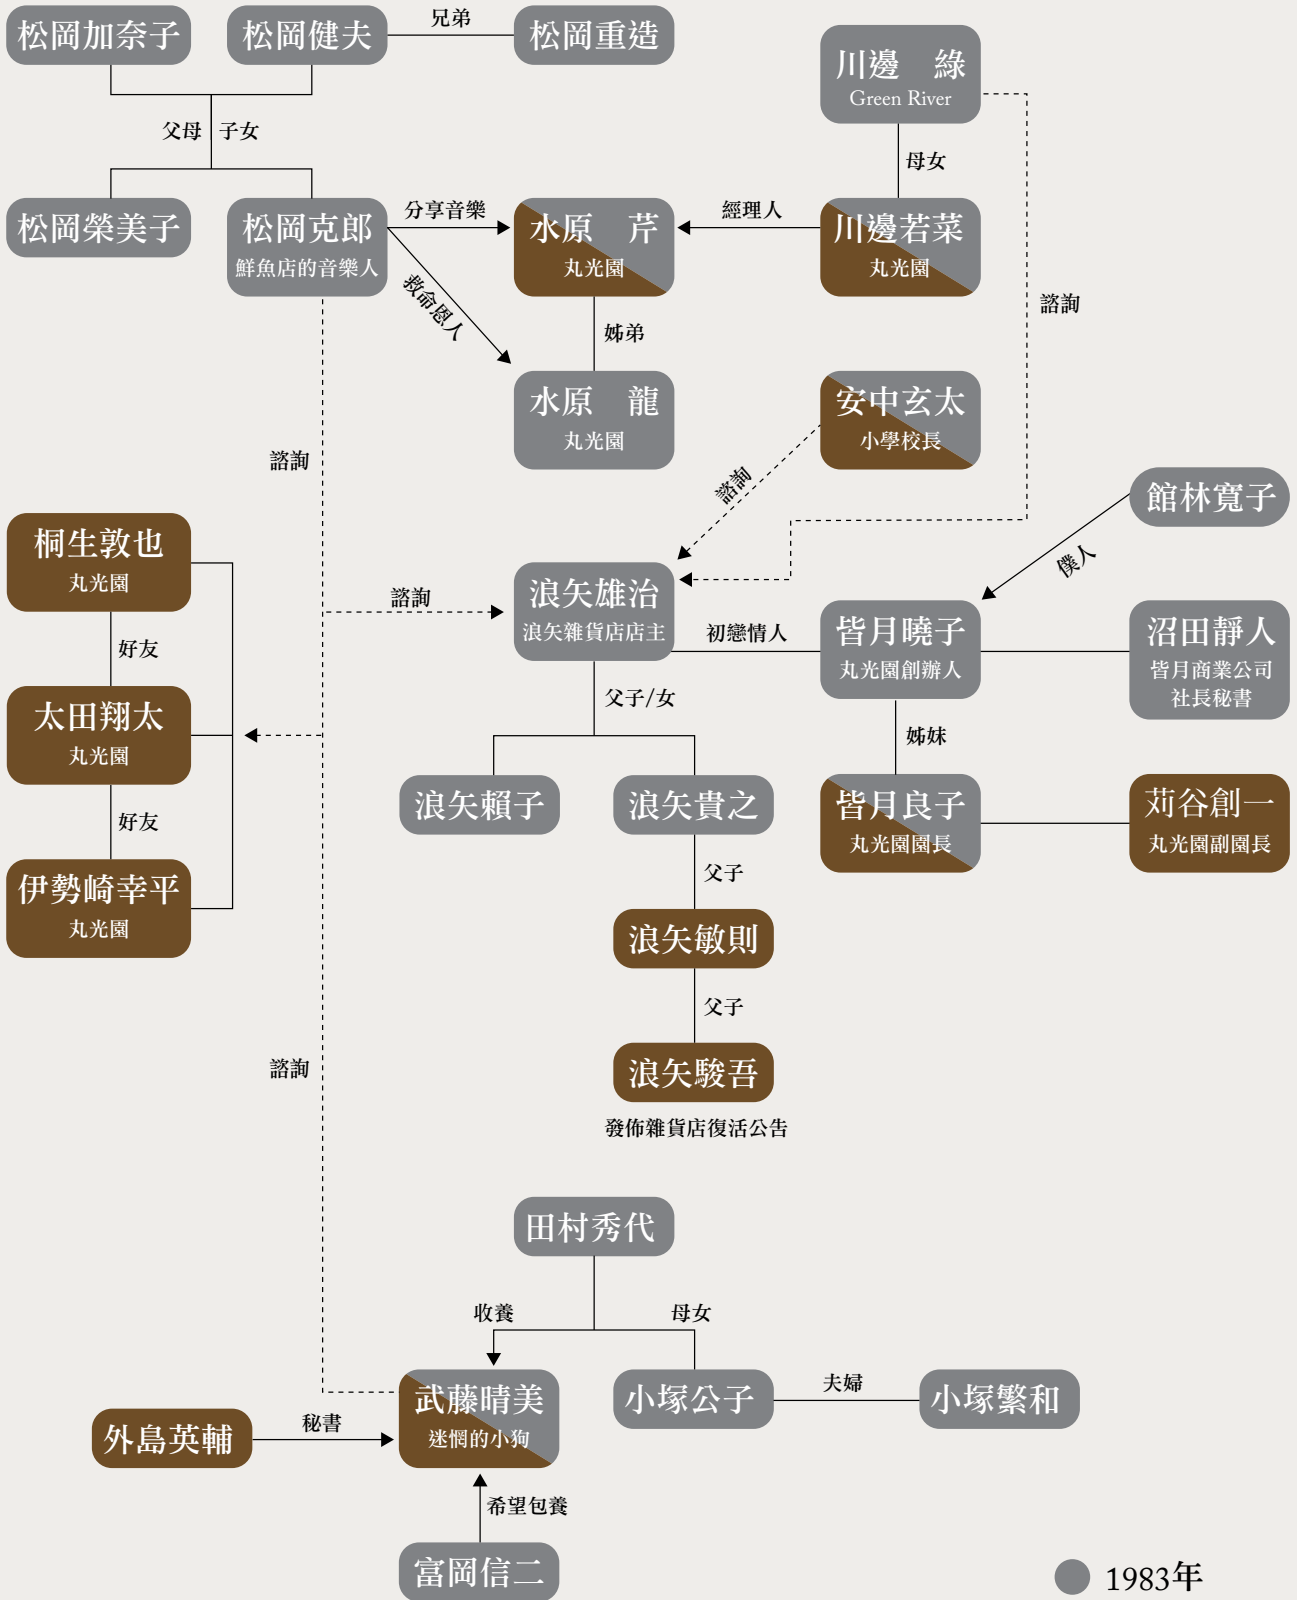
松岡加奈子
松岡健夫
兄弟
松岡重造
父母 子女
松岡榮美子
松岡克郎
鮮魚店的音樂人
分享音樂
救命恩人
水原 芹
丸光園
姊弟
水原 龍
丸光園
經理人
川邊 綠
Green River
母女
川邊若菜
丸光園
諮詢
安中玄太
小學校長
諮詢
諮詢
館林寛子
僕人
諮詢
桐生敦也
丸光園
好友
太田翔太
丸光園
好友
伊勢崎幸平
丸光園
浪矢雄治
浪矢雜貨店店主
初戀情人
皆月曉子
丸光園創辦人
沼田靜人
皆月商業公司社長秘書
父子/女
浪矢賴子
浪矢貴之
姊妹
皆月良子
丸光園園長
�city谷創一
丸光園副園長
父子
浪矢敏則
父子
浪矢駿吾
發佈雜貨店復活公告
諮詢
田村秀代
收養
母女
武藤晴美
迷惘的小狗
小塚公子
夫婦
小塚繁和
外島英輔
秘書
希望包養
富岡信二
1983年